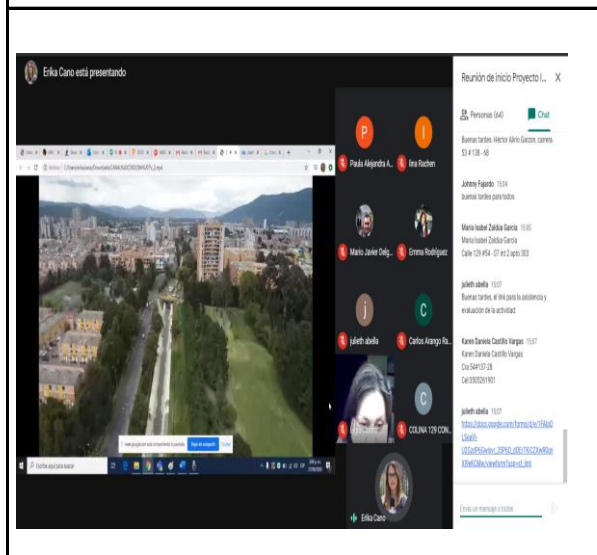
Erika Cano está presentando

Reunión de inicio Proyecto I... X

Personas (64)   Chat

Buenas tardes. Héctor Alirio Garzon, carrera 53 # 138 - 68

Johnny Fajardo 15:04
buenas tardes para todos

María Isabel Zaldúa García 15:05
María Isabel Zaldúa García
Calle 129 #54 - 07 int 2 apto 303

julieth abella 15:07
Buenas tardes, el link para la asistencia y evaluación de la actividad:

Karen Daniela Castillo Vargas 15:07
Karen Daniela Castillo Vargas
Cra 54#137-28
Cel:3105261901

julieth abella 15:07
https://docs.google.com/forms/d/e/1FAIpQLSeiH-U0Sz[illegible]/viewform?usp=sf_link

Envía un mensaje a todos

Paula Alejandra A...
lina Rachen
Mario Javier Delg...
Emma Rodriguez
julieth abella
Carlos Arango Ra...
COLINA 129 CON...
Erika Cano

Escribe aquí para buscar